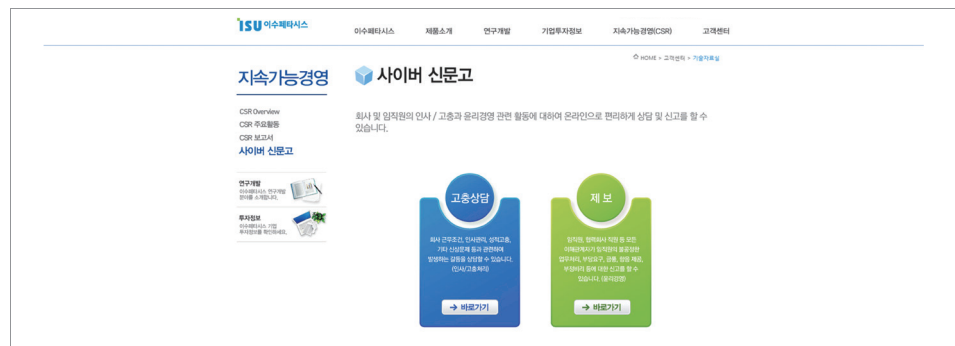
ISU 이수페타시스

이수페타시스 제품소개 연구개발 기업투자정보 지속가능경영(CSR) 고객센터

HOME > 고객센터 > 기술자료실

지속가능경영

CSR Overview
CSR 주요활동
CSR 보고서
사이버 신문고

연구개발
이수페타시스 연구개발 분야를 소개합니다.

투자정보
이수페타시스 기업 투자정보를 확인하세요.

사이버 신문고

회사 및 임직원의 인사 / 고충과 윤리경영 관련 활동에 대하여 온라인으로 편리하게 상담 및 신고를 할 수 있습니다.

고충상담

회사 근무조건, 인사관리, 성적고충, 기타 신상문제 등과 관련하여 발생하는 갈등을 상담할 수 있습니다. (인사/고충처리)

→ 바로가기

제 보

임직원, 협력회사 직원 등 모든 이해관계자가 임직원의 불공정한 업무처리, 부당요구, 금품, 향응 제공, 부정비리 등에 대한 신고를 할 수 있습니다. (윤리경영)

→ 바로가기